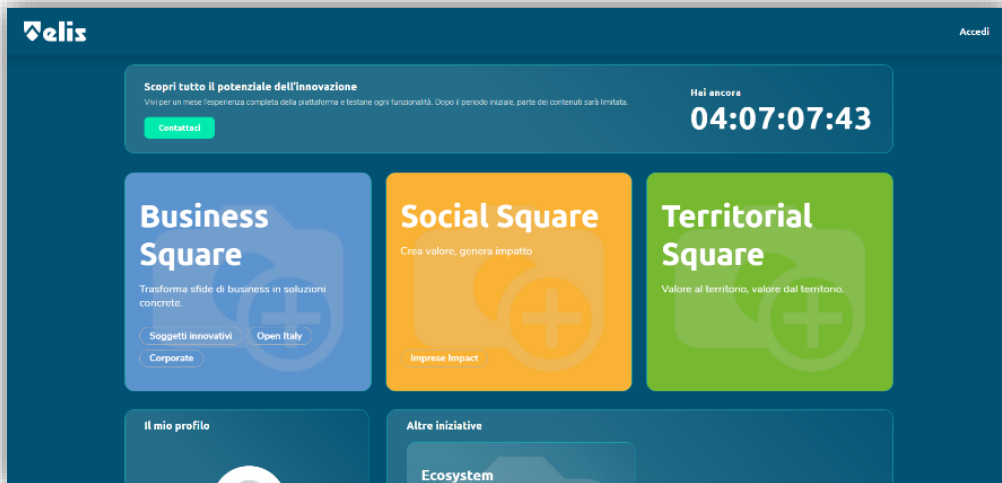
elis

Accedi

Scopri tutto il potenziale dell'innovazione

Vivi per un mese l'esperienza completa della piattaforma e testane ogni funzionalità. Dopo il periodo iniziale, parte dei contenuti sarà limitata.

Contattaci

Hai ancora

04:07:07:43

Business Square

Trasforma sfide di business in soluzioni concrete.

Soggetti innovativi

Open Italy

Corporate

Social Square

Crea valore, genera impatto

Imprese Impact

Territorial Square

Valore al territorio, valore dal territorio.

Il mio profilo

Altre iniziative

Ecosystem